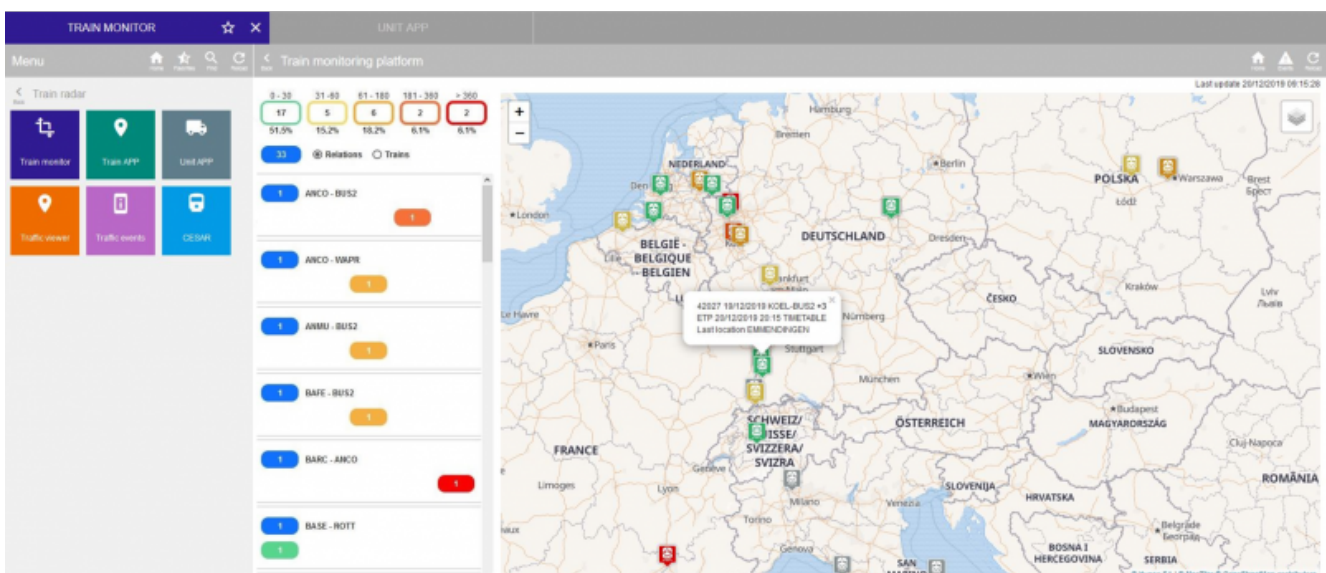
TRAIN MONITOR ☆ ✕
UNIT APP

Menu
Home Favorites Find Reload

Train radar

Train monitor
Train APP
Unit APP
Traffic viewer
Traffic events
CESAR

Train monitoring platform
Home Alerts Reload

Last update 20/12/2019 09:15:28

| 0 - 30 | 31 - 60 | 61 - 180 | 181 - 360 | > 360 |
|---|---|---|---|---|
| 17 | 5 | 6 | 2 | 2 |
| 51.5% | 15.2% | 18.2% | 6.1% | 6.1% |

33 Relations Trains

1 ANCO - BUS2
1

1 ANCO - WAPR
1

1 AMMU - BUS2
1

1 BAFE - BUS2
1

1 BARC - ANCO
1

1 BASE - ROTT
1

+
−

42027 19/12/2019 KOEL-BUS2 +3
ETP 20/12/2019 20:15 TIMETABLE
Last location EMMENDINGEN

Hamburg
Bremen
NEDERLAND
Den
London
BELGIË - BELGIQUE - BELGIEN
Lille
Berlin
DEUTSCHLAND
Dresden
Frankfurt
Nürnberg
Stuttgart
München
Le Havre
Paris
FRANCE
Limoges
Lyon
Genève
SCHWEIZ/ SUISSE/ SVIZZERA/ SVIZRA
Milano
Torino
Venezia
Genova
ÖSTERREICH
Wien
ČESKO
POLSKA
Warszawa
Łódź
Brest
Брест
Kraków
Lviv
Львів
SLOVENSKO
Budapest
MAGYARORSZÁG
Cluj-Napoca
ROMÂNIA
SLOVENIJA
HRVATSKA
BOSNA I HERCEGOVINA
Belgrade
Београд
SERBIA
SAN MARINO